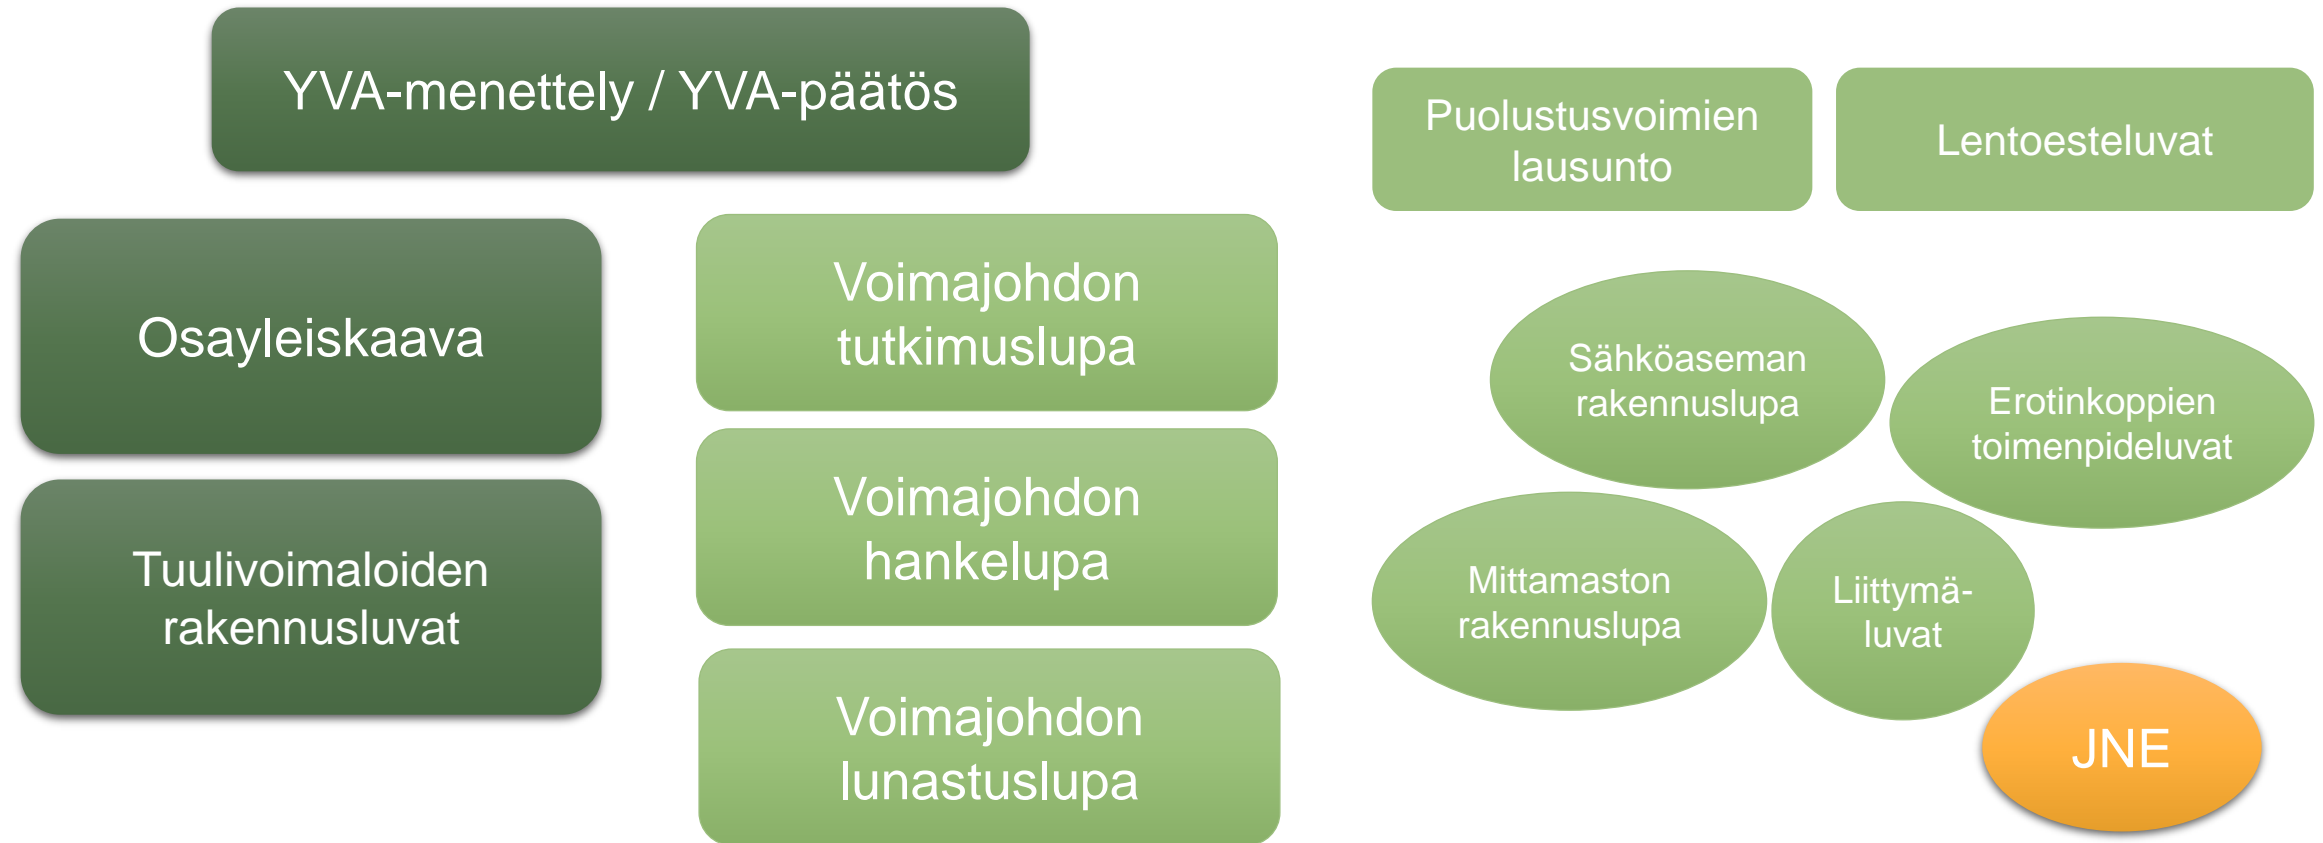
YVA-menettely / YVA-päätös

Osayleiskaava

Tuulivoimaloiden rakennusluvat

Voimajohdon tutkimuslupa

Voimajohdon hankelupa

Voimajohdon lunastuslupa

Puolustusvoimien lausunto

Lentoesteluvat

Sähköaseman rakennuslupa

Erotinkoppien toimenpideluvat

Mittamaston rakennuslupa

Liittymä-luvat

JNE